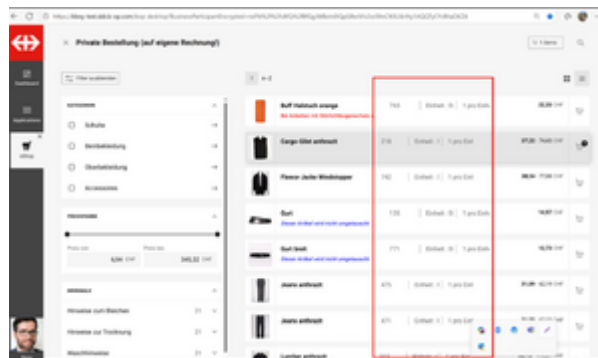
× Private Bestellung (auf eigene Rechnung!)

Dashboard

Applikationen

eShop

Filter ausblenden

Schuhe

Berufsbekleidung

Oberbekleidung

Accessoires

Preisspanne

Preis von 6,96 CHF

Preis bis 249,52 CHF

Hinweise zum Bleichen

Hinweise zur Trocknung

Waschhinweise

1 - 2

Buff Halstuch orange

Cargo Gilet anthrazit

Fleece Jacke Windstopper

Gurt

Gurt breit

Jeans anthrazit

Jeans anthrazit

Lumber anthrazit

Einheit

1 pro Einh

1 pro Einh

1 pro Einh

1 pro Einh

1 pro Einh

1 pro Einh

1 pro Einh

CHF